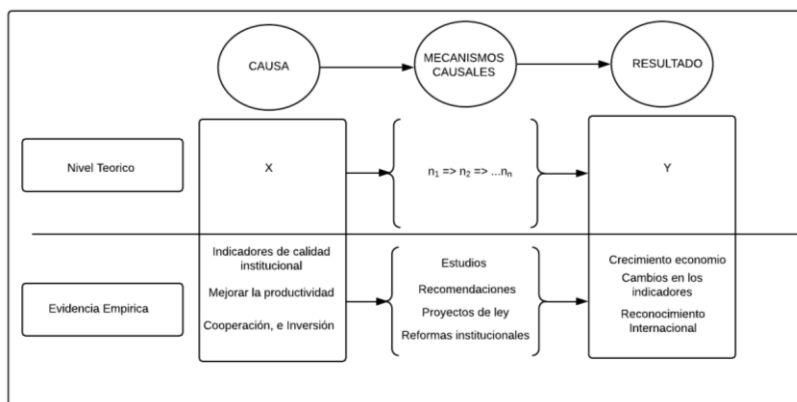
CAUSA

MECANISMOS CAUSALES

RESULTADO

Nivel Teorico

X

$n_1$ => $n_2$ => ...$n_n$

Y

Evidencia Empirica

Indicadores de calidad institucional

Mejorar la productividad

Cooperación, e Inversión

Estudios

Recomendaciones

Proyectos de ley

Reformas institucionales

Crecimiento economio

Cambios en los indicadores

Reconocimiento Internacional